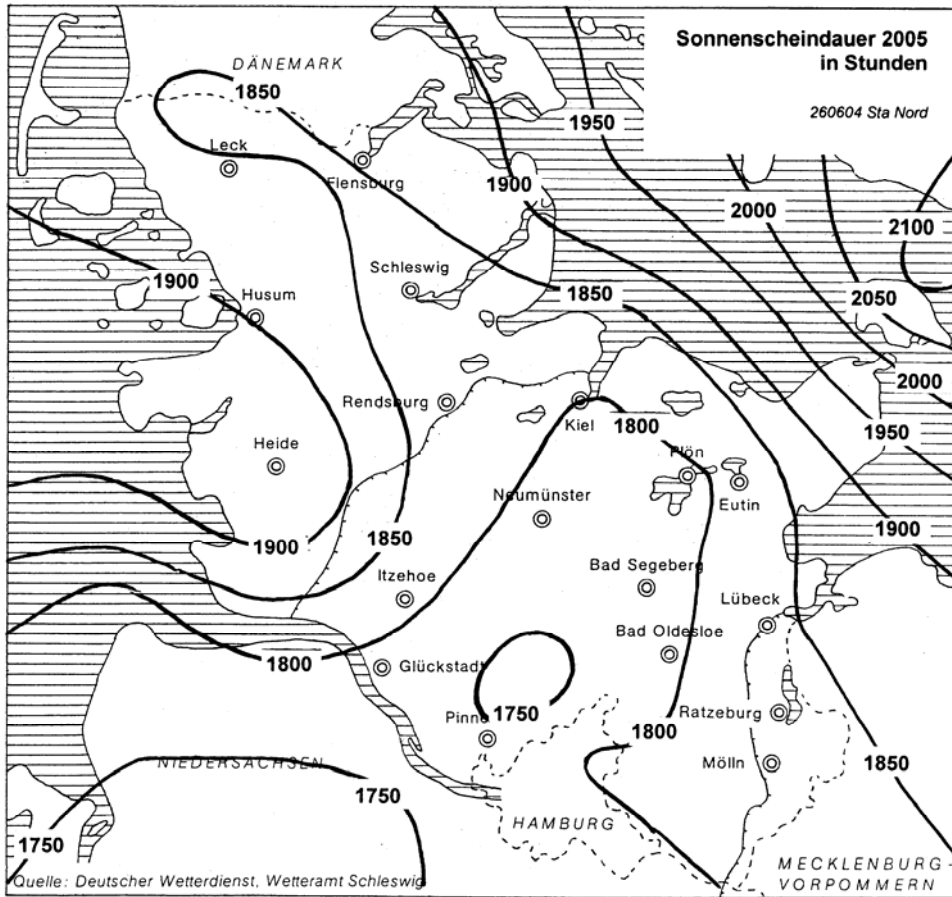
Sonnenscheindauer 2005
in Stunden

260604 Sta Nord

DÄNEMARK

1850

1950

Leck

Flensburg

1900

2000

2100

1900

Schleswig

Husum

1850

2050

Rendsburg

Kiel

1800

2000

Plön

1950

Heide

Eutin

Neumünster

1900

1900

1850

Bad Segeberg

Itzehoe

Lübeck

Bad Oldesloe

1800

Glückstadt

Pinne

1750

Ratzeburg

1800

Mölln

1850

NIEDERSACHSEN

1750

HAMBURG

1750

MECKLENBURG-
VORPOMMERN

Quelle: Deutscher Wetterdienst, Wetteramt Schleswig